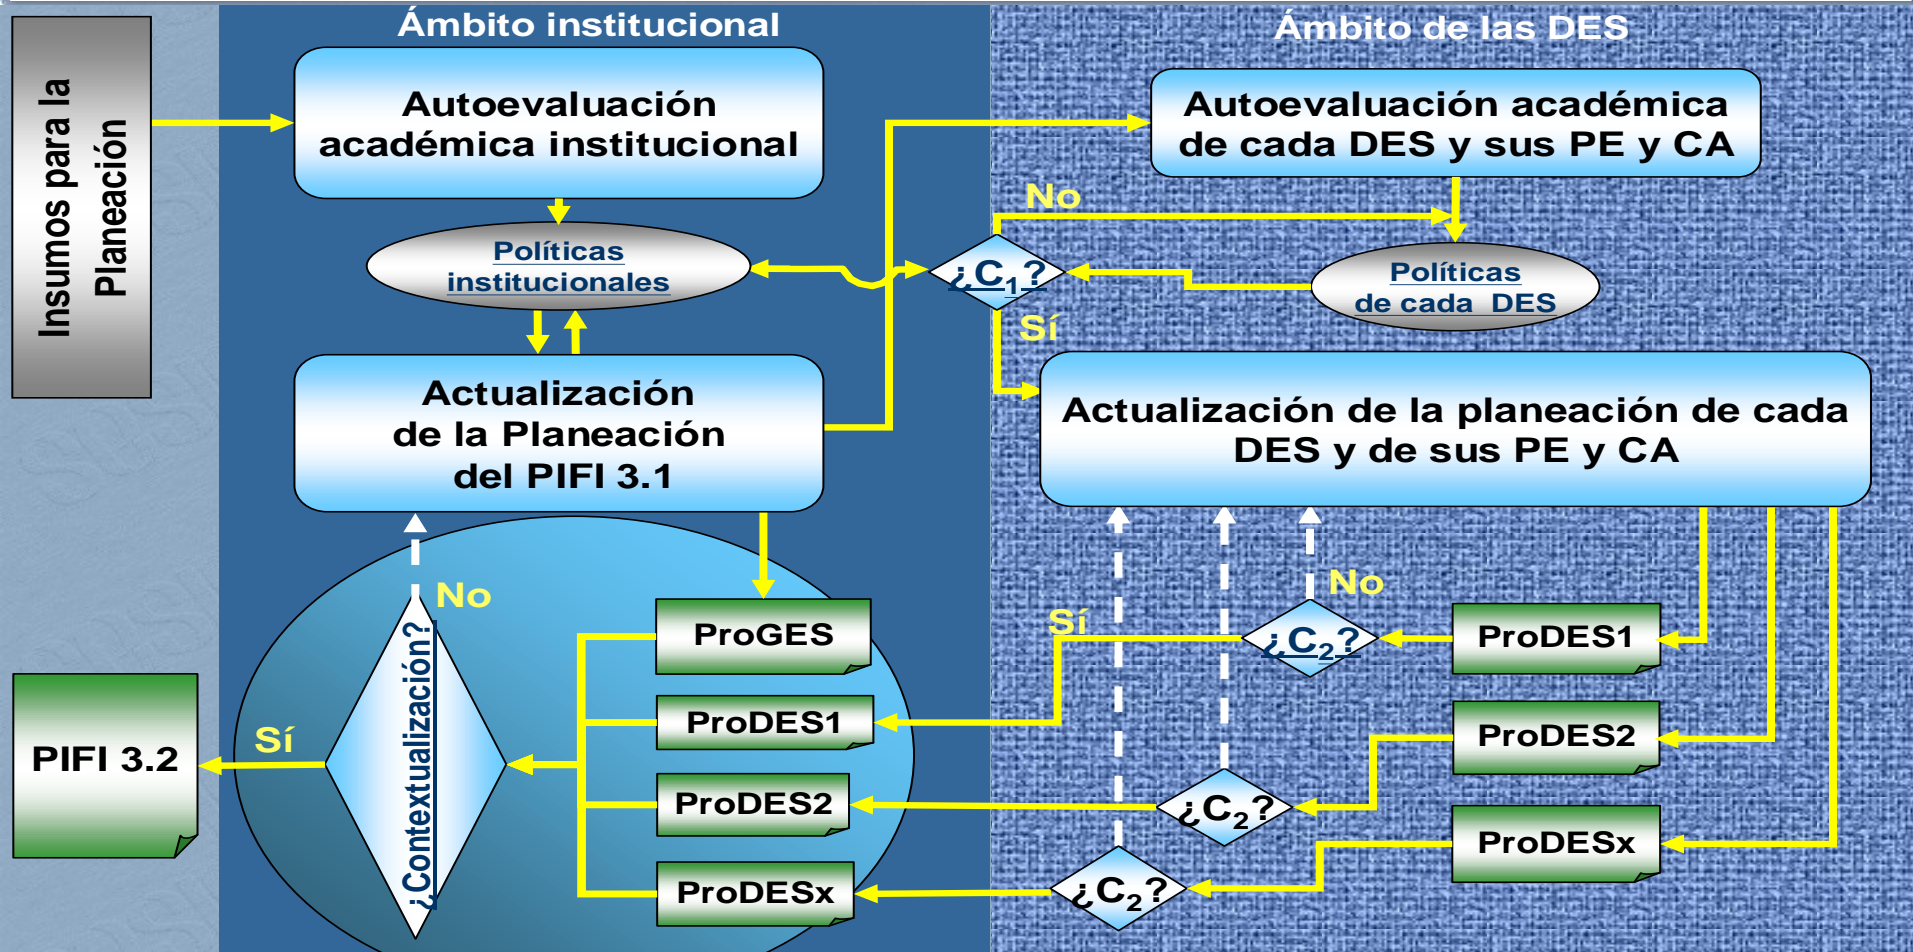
Insumos para la Planeación

Ámbito institucional

Autoevaluación académica institucional

Políticas institucionales

Actualización de la Planeación del PIFI 3.1

No

¿Contextualización?

Sí

PIFI 3.2

ProGES

ProDES1

ProDES2

ProDESx

Ámbito de las DES

Autoevaluación académica de cada DES y sus PE y CA

No

¿$C_1$?

Políticas de cada DES

Sí

Actualización de la planeación de cada DES y de sus PE y CA

No

Sí

¿$C_2$?

ProDES1

ProDES2

¿$C_2$?

ProDESx

¿$C_2$?